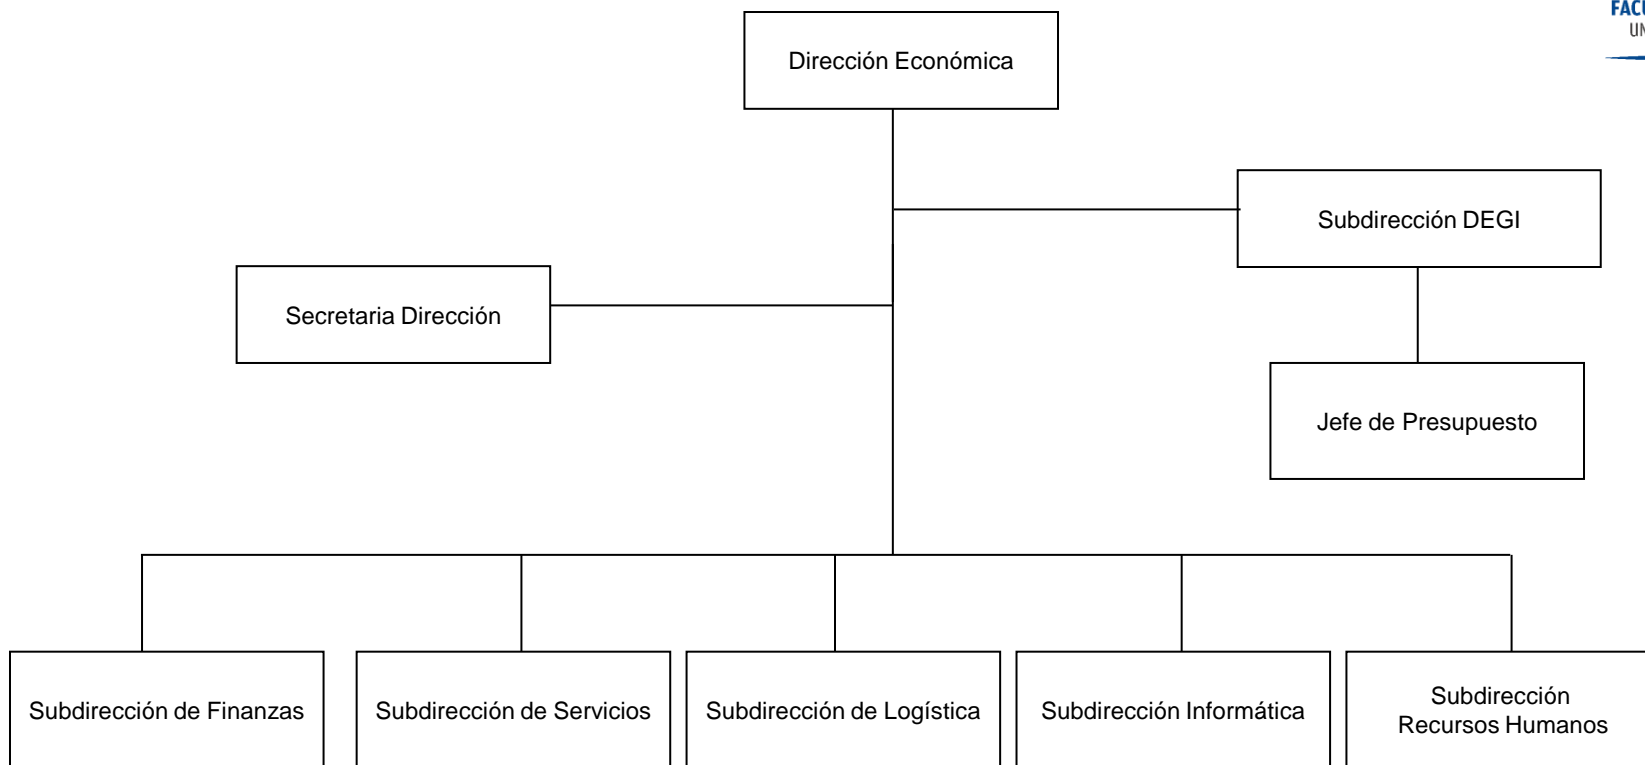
FACU
UN

Dirección Económica

Subdirección DEGI

Secretaria Dirección

Jefe de Presupuesto

Subdirección de Finanzas

Subdirección de Servicios

Subdirección de Logística

Subdirección Informática

Subdirección Recursos Humanos